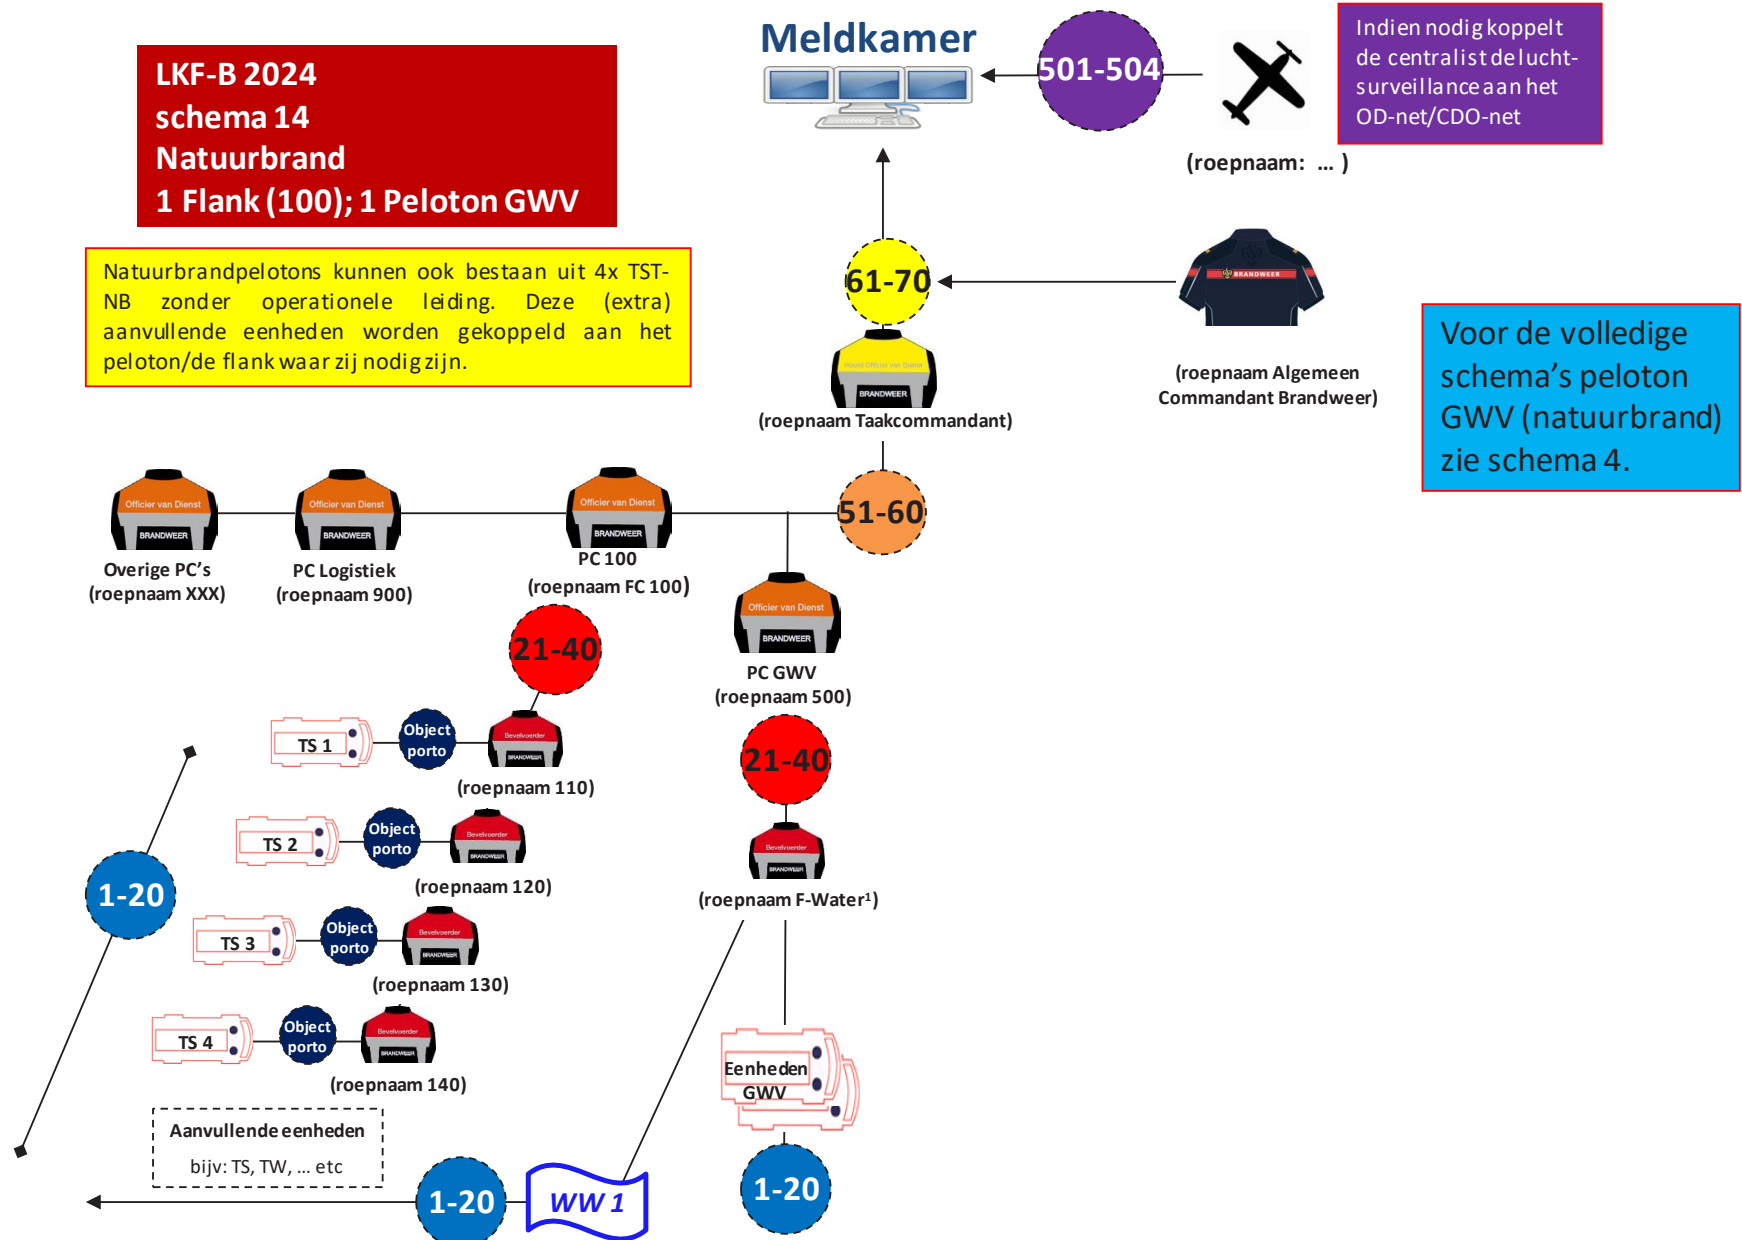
LKF-B 2024
schema 14
Natuurbrand
1 Flank (100); 1 Peloton GWV

Meldkamer

501-504

Indien nodig koppelt de centralist de luchtsurveillance aan het OD-net/CDO-net

(roepnaam: ... )

Natuurbrandpelotons kunnen ook bestaan uit 4x TST-NB zonder operationele leiding. Deze (extra) aanvullende eenheden worden gekoppeld aan het peloton/de flank waar zij nodig zijn.

61-70

BRANDWEER

(roepnaam Taakcommandant)

(roepnaam Algemeen Commandant Brandweer)

Voor de volledige schema's peloton GWV (natuurbrand) zie schema 4.

Officier van Dienst
BRANDWEER
Overige PC's
(roepnaam XXX)

Officier van Dienst
BRANDWEER
PC Logistiek
(roepnaam 900)

Officier van Dienst
BRANDWEER
PC 100
(roepnaam FC 100)

51-60

Officier van Dienst
BRANDWEER
PC GWV
(roepnaam 500)

21-40

TS 1
Object porto
(roepnaam 110)

TS 2
Object porto
(roepnaam 120)

TS 3
Object porto
(roepnaam 130)

TS 4
Object porto
(roepnaam 140)

1-20

21-40

(roepnaam F-Water¹)

Eenheden GWV

Aanvullende eenheden
bijv: TS, TW, ... etc

1-20

WW 1

1-20